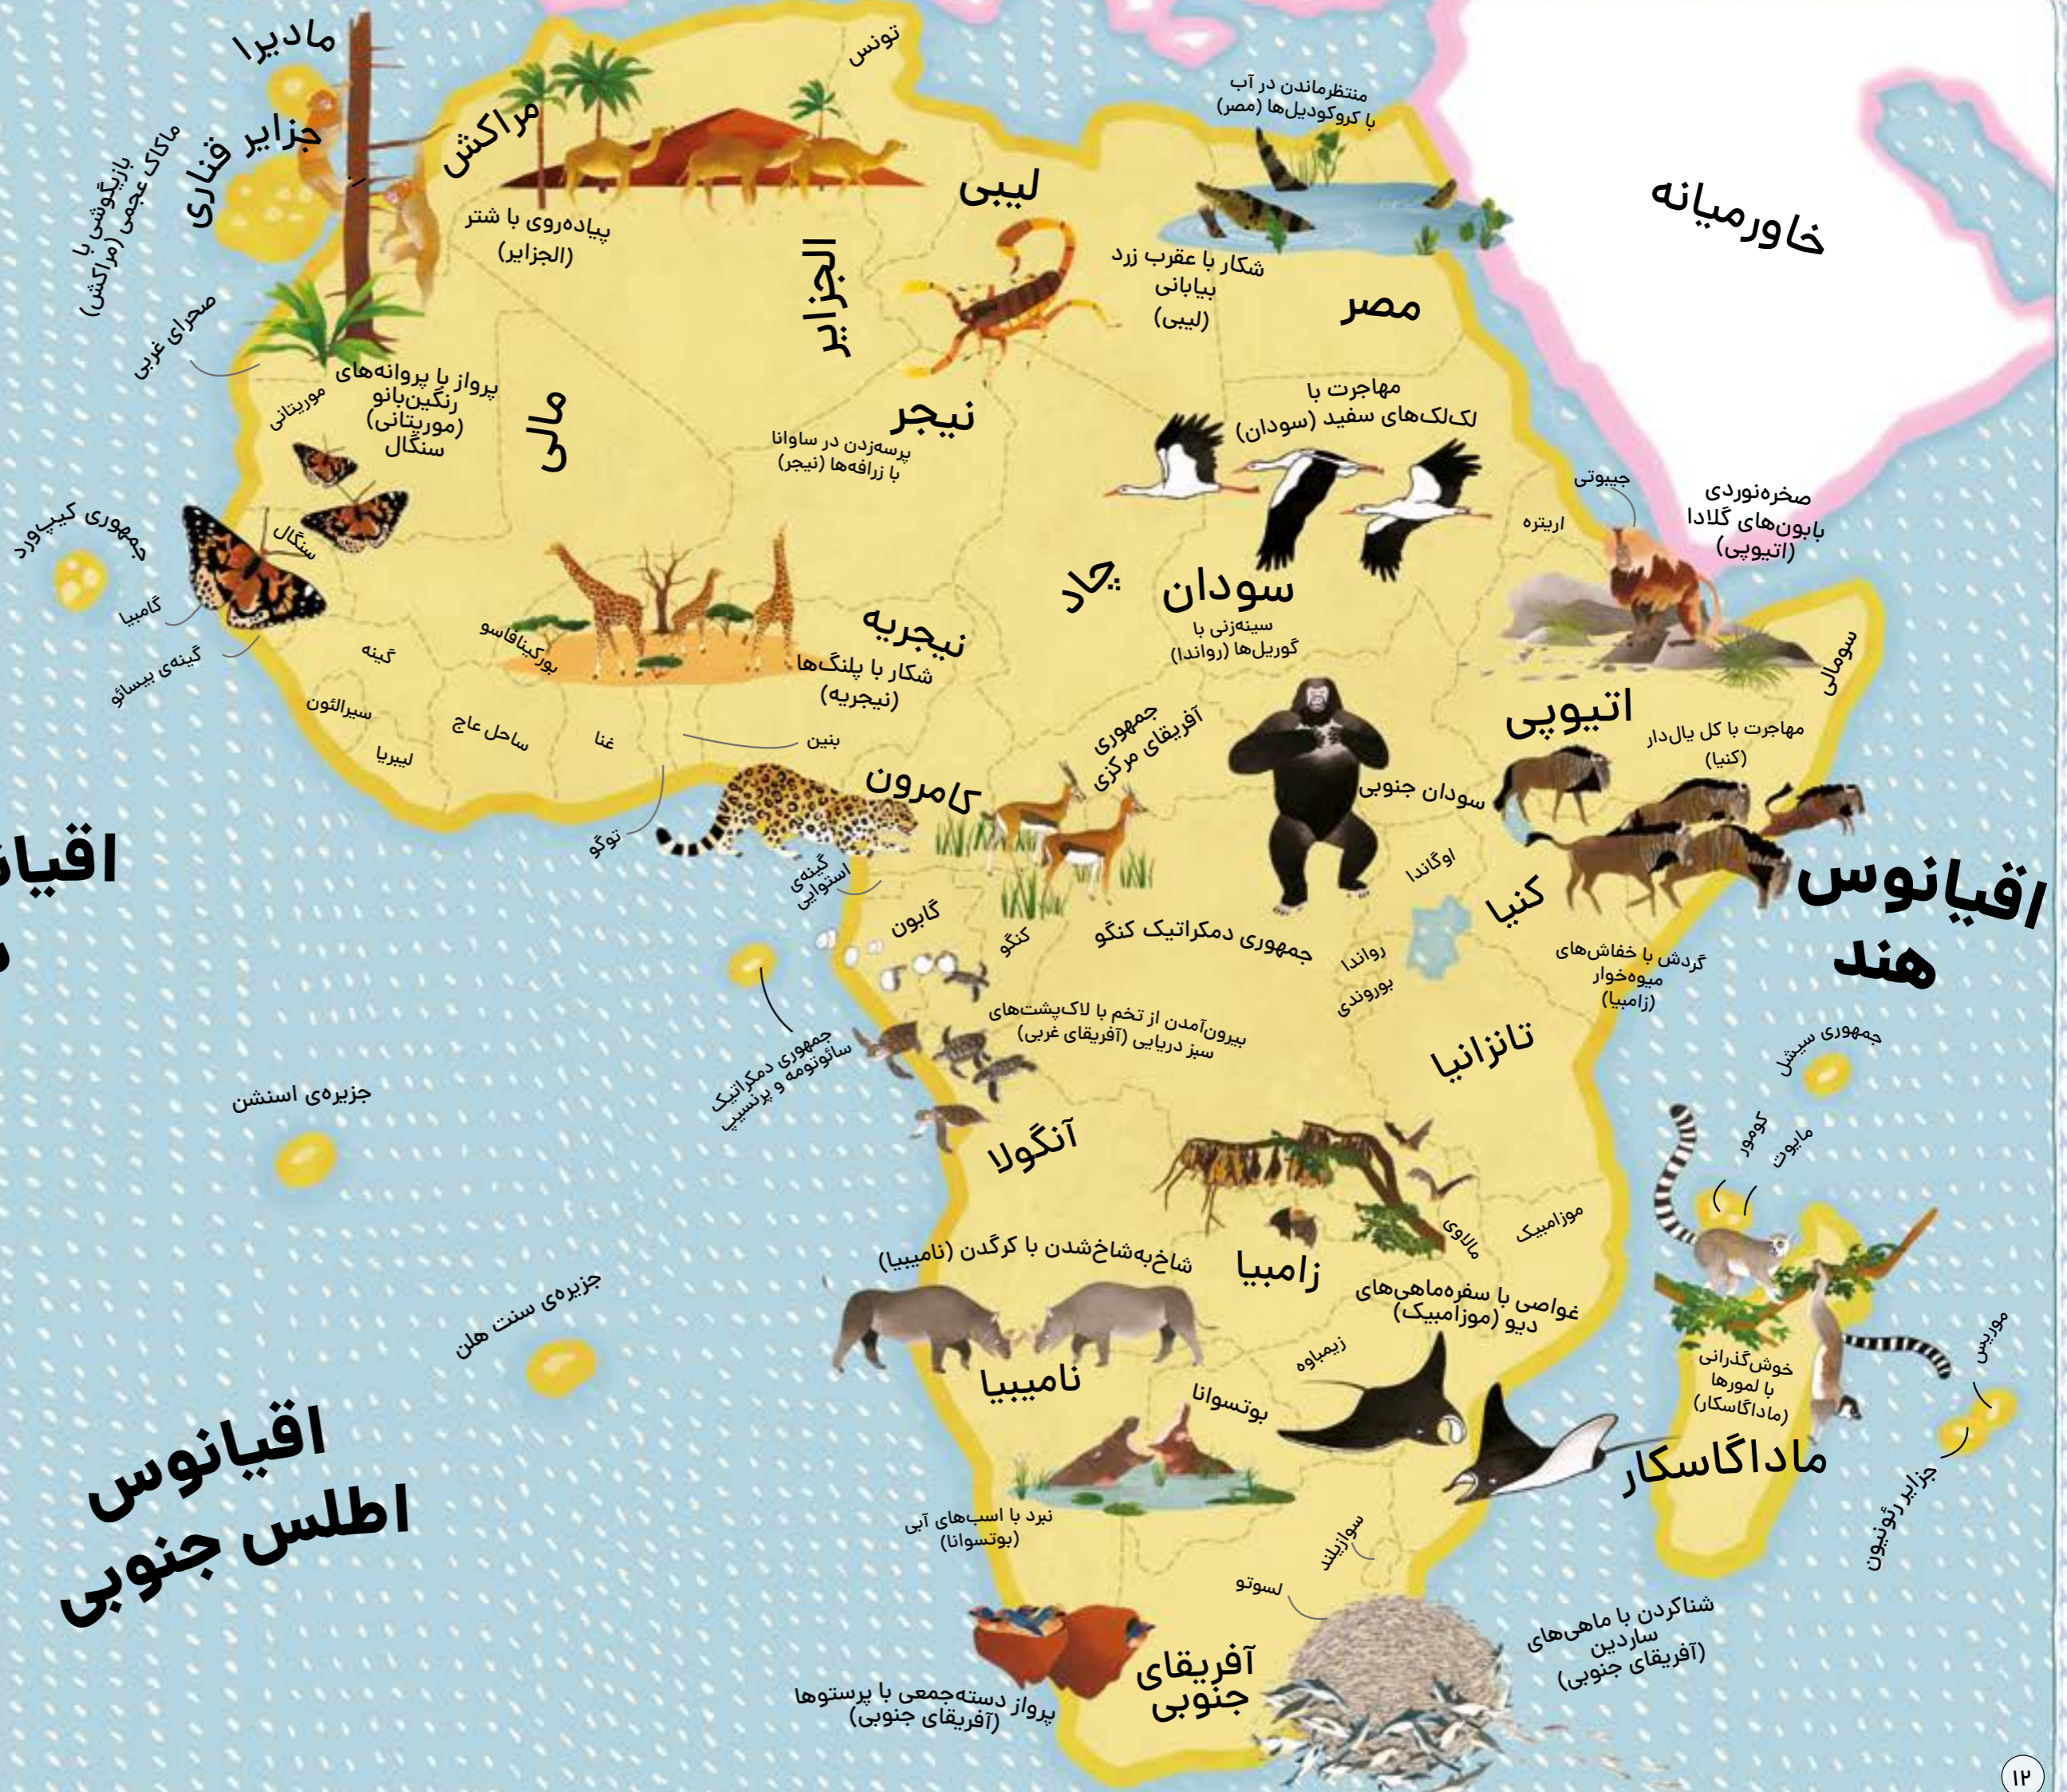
مادیرا

جزایر قناری

بازیگوشی با ماکاک عجمی (مراکش)

تونس

مراکش

پیاده‌روی با شتر (الجزایر)

منتظرماندن در آب با کروکودیل‌ها (مصر)

لیبی

خاورمیانه

الجزایر

شکار با عقرب زرد بیابانی (لیبی)

مصر

صحرای غربی

موریتانی

پرواز با پروانه‌های رنگین‌بانو (موریتانی) سنگال

مالی

نیجر

پرسه‌زدن در ساوانا با زرافه‌ها (نیجر)

مهاجرت با لک‌لک‌های سفید (سودان)

جیبوتی

صخره‌نوردی بابون‌های گلادا (اتیوپی)

اریتره

جمهوری کیپ‌ورد

سنگال

گامبیا

گینه‌ی بیسائو

گینه

بورکینافاسو

نیجریه

شکار با پلنگ‌ها (نیجریه)

چاد

سودان

سینه‌زنی با گوریل‌ها (رواندا)

سومالی

اتیوپی

سیرالئون

لیبریا

ساحل عاج

غنا

بنین

جمهوری آفریقای مرکزی

کامرون

سودان جنوبی

مهاجرت با کل یال‌دار (کنیا)

اقیانوس

توگو

گینه‌ی استوایی

اوگاندا

کنیا

اقیانوس هند

گابون

کنگو

جمهوری دمکراتیک کنگو

رواندا

بوروندی

گردش با خفاش‌های میوه‌خوار (زامبیا)

بیرون‌آمدن از تخم با لاک‌پشت‌های سبز دریایی (آفریقای غربی)

جمهوری دمکراتیک سائوتومه و پرنسیپ

تانزانیا

جمهوری سیشل

جزیره‌ی اسنشن

آنگولا

کومور

مایوت

مالاوی

موزامبیک

شاخ‌به‌شاخ‌شدن با کرگدن (نامیبیا)

زامبیا

غواصی با سفره‌ماهی‌های دیو (موزامبیک)

جزیره‌ی سنت هلن

زیمباوه

خوش‌گذرانی با لمورها (ماداگاسکار)

موریس

نامیبیا

بوتسوانا

اقیانوس اطلس جنوبی

ماداگاسکار

جزایر رئونیون

نبرد با اسب‌های آبی (بوتسوانا)

سوازیلند

لسوتو

شناکردن با ماهی‌های ساردین (آفریقای جنوبی)

آفریقای جنوبی

پرواز دسته‌جمعی با پرستوها (آفریقای جنوبی)

۱۲